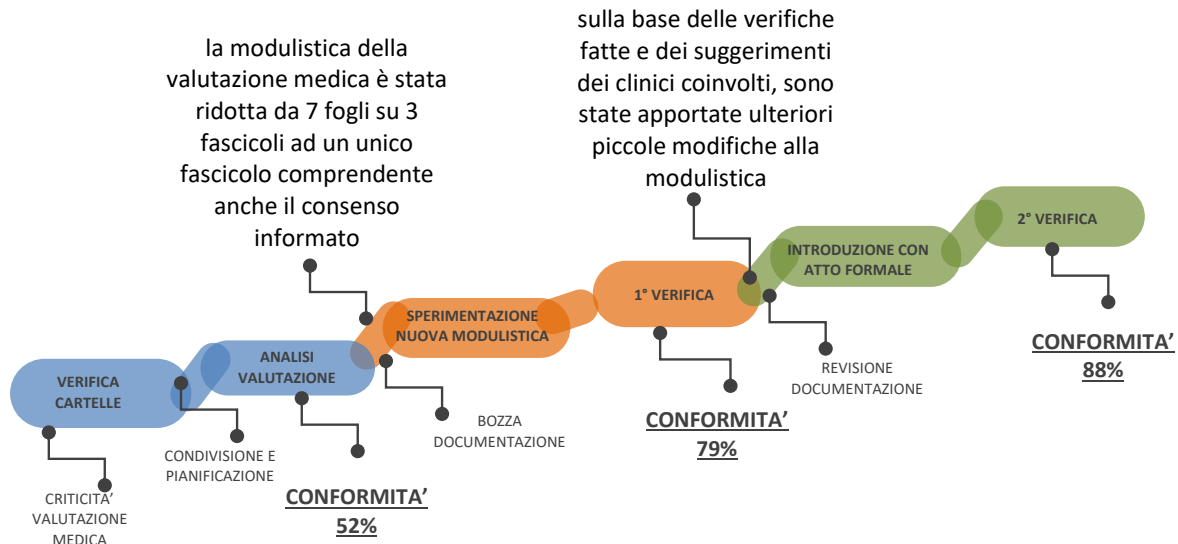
sulla base delle verifiche fatte e dei suggerimenti dei clinici coinvolti, sono state apportate ulteriori piccole modifiche alla modulistica

la modulistica della valutazione medica è stata ridotta da 7 fogli su 3 fascicoli ad un unico fascicolo comprendente anche il consenso informato

VERIFICA CARTELLE

ANALISI VALUTAZIONE

SPERIMENTAZIONE NUOVA MODULISTICA

1° VERIFICA

INTRODUZIONE CON ATTO FORMALE

2° VERIFICA

CRITICITA' VALUTAZIONE MEDICA

CONDIVISIONE E PIANIFICAZIONE

CONFORMITA' 52%

BOZZA DOCUMENTAZIONE

CONFORMITA' 79%

REVISIONE DOCUMENTAZIONE

CONFORMITA' 88%